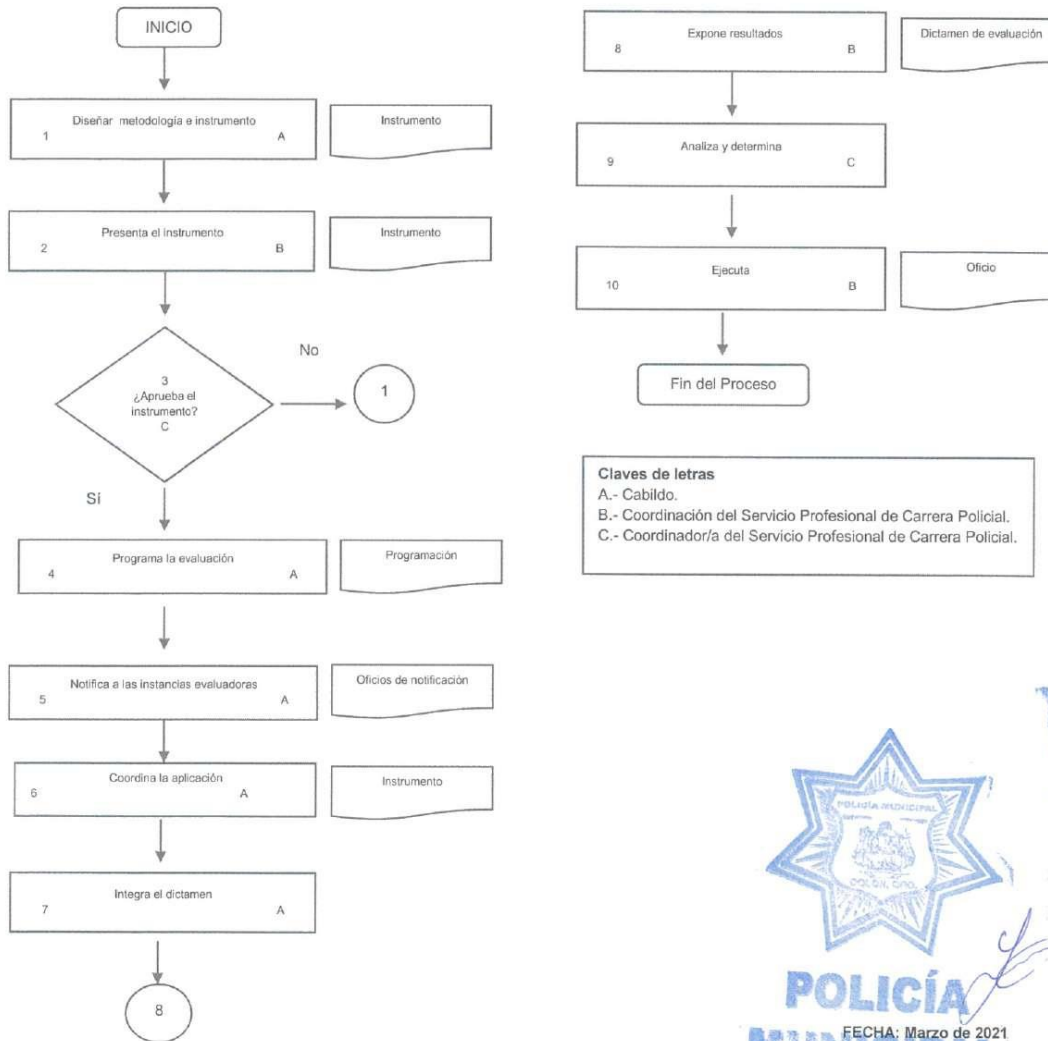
INICIO

Diseñar metodología e instrumento
1 A

Instrumento

Presenta el Instrumento
2 B

Instrumento

3
¿Aprueba el instrumento?
C

No

1

Sí

Programa la evaluación
4 A

Programación

Notifica a las instancias evaluadoras
5 A

Oficios de notificación

Coordina la aplicación
6 A

Instrumento

Integra el dictamen
7 A

8

Expone resultados
8 B

Dictamen de evaluación

Analiza y determina
9 C

Ejecuta
10 B

Oficio

Fin del Proceso

Claves de letras
A.- Cabildo.
B.- Coordinación del Servicio Profesional de Carrera Policial.
C.- Coordinador/a del Servicio Profesional de Carrera Policial.

POLICÍA MUNICIPAL
COLÓN, QRO.

POLICÍA

FECHA: Marzo de 2021